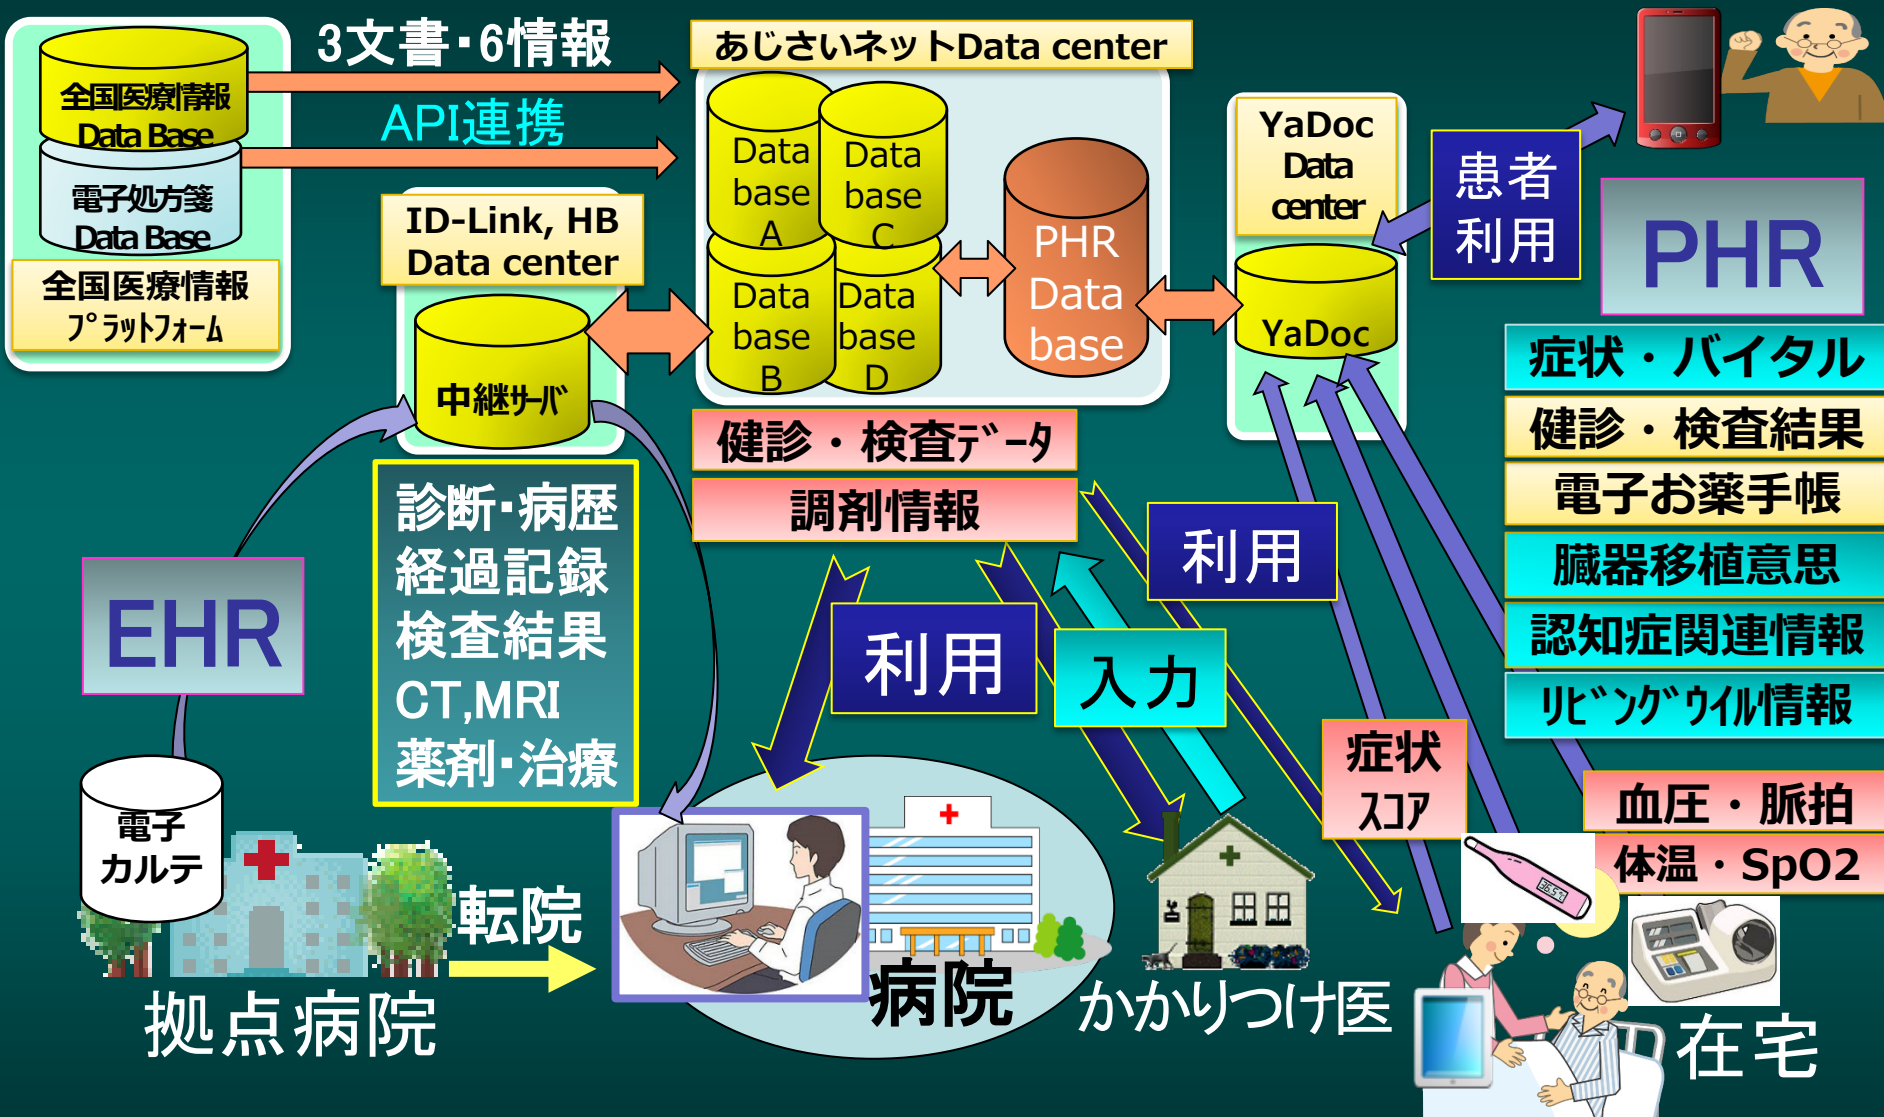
全国医療情報 Data Base

電子処方箋 Data Base

全国医療情報 ﾌﾟﾗｯﾄﾌｫｰﾑ

3文書･6情報

API連携

あじさいネットData center

Data base A

Data base C

Data base B

Data base D

PHR Data base

YaDoc Data center

YaDoc

患者利用

PHR

ID-Link, HB Data center

中継ｻｰﾊﾞ

健診・検査ﾃﾞｰﾀ

調剤情報

症状・バイタル

健診・検査結果

電子お薬手帳

臓器移植意思

認知症関連情報

ﾘﾋﾞﾝｸﾞｳｲﾙ情報

診断･病歴
経過記録
検査結果
CT,MRI
薬剤･治療

EHR

利用

利用

入力

症状 ｽｺｱ

血圧・脈拍

体温・SpO2

電子カルテ

転院

拠点病院

病院

かかりつけ医

在宅